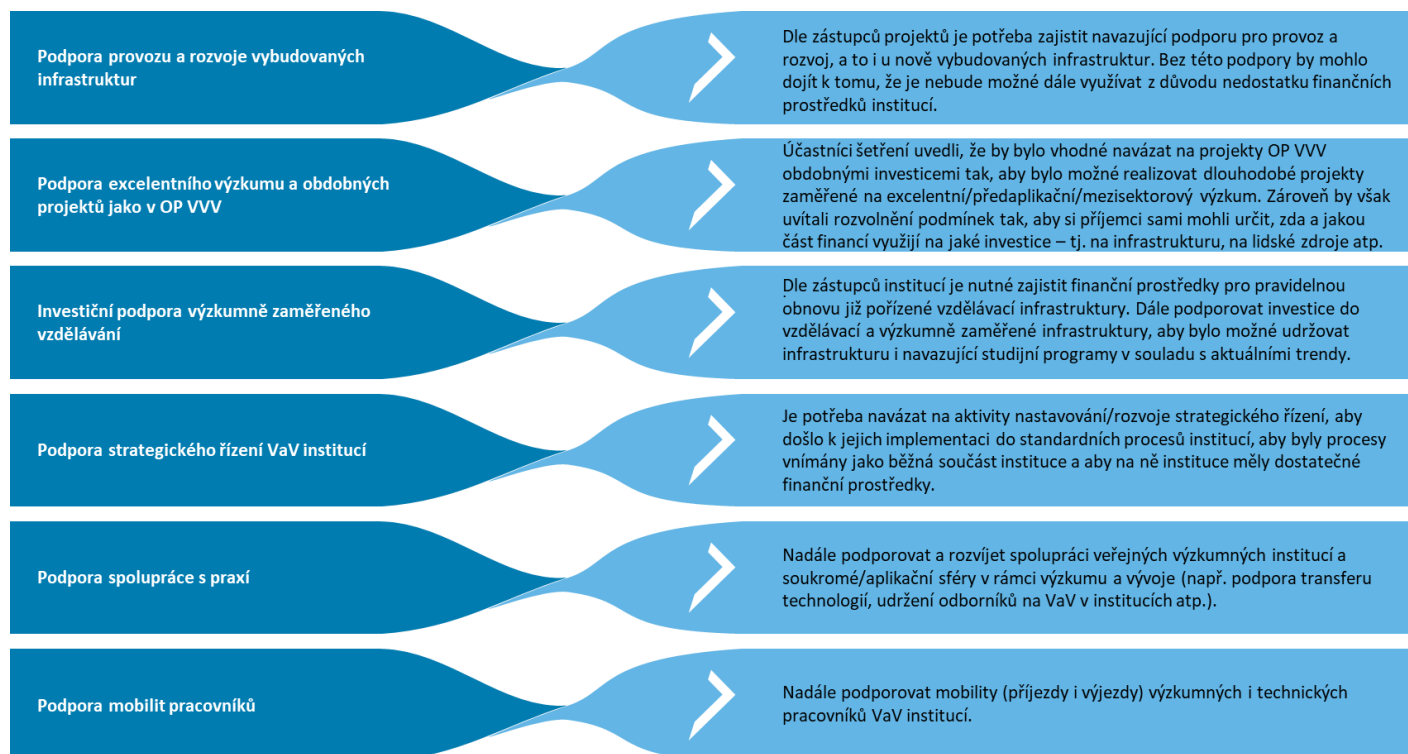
Podpora provozu a rozvoje vybudovaných infrastruktur

Dle zástupců projektů je potřeba zajistit navazující podporu pro provoz a rozvoj, a to i u nově vybudovaných infrastruktur. Bez této podpory by mohlo dojít k tomu, že je nebude možné dále využívat z důvodu nedostatku finančních prostředků institucí.

Podpora excelentního výzkumu a obdobných projektů jako v OP VVV

Účastníci šetření uvedli, že by bylo vhodné navázat na projekty OP VVV obdobnými investicemi tak, aby bylo možné realizovat dlouhodobé projekty zaměřené na excelentní/předaplikační/mezisektorový výzkum. Zároveň by však uvítali rozvolnění podmínek tak, aby si příjemci sami mohli určit, zda a jakou část financí využijí na jaké investice – tj. na infrastrukturu, na lidské zdroje atp.

Investiční podpora výzkumně zaměřeného vzdělávání

Dle zástupců institucí je nutné zajistit finanční prostředky pro pravidelnou obnovu již pořízené vzdělávací infrastruktury. Dále podporovat investice do vzdělávací a výzkumně zaměřené infrastruktury, aby bylo možné udržovat infrastrukturu i navazující studijní programy v souladu s aktuálními trendy.

Podpora strategického řízení VaV institucí

Je potřeba navázat na aktivity nastavování/rozvoje strategického řízení, aby došlo k jejich implementaci do standardních procesů institucí, aby byly procesy vnímány jako běžná součást instituce a aby na ně instituce měly dostatečné finanční prostředky.

Podpora spolupráce s praxí

Nadále podporovat a rozvíjet spolupráci veřejných výzkumných institucí a soukromé/aplikační sféry v rámci výzkumu a vývoje (např. podpora transferu technologií, udržení odborníků na VaV v institucích atp.).

Podpora mobilit pracovníků

Nadále podporovat mobility (příjezdy i výjezdy) výzkumných i technických pracovníků VaV institucí.